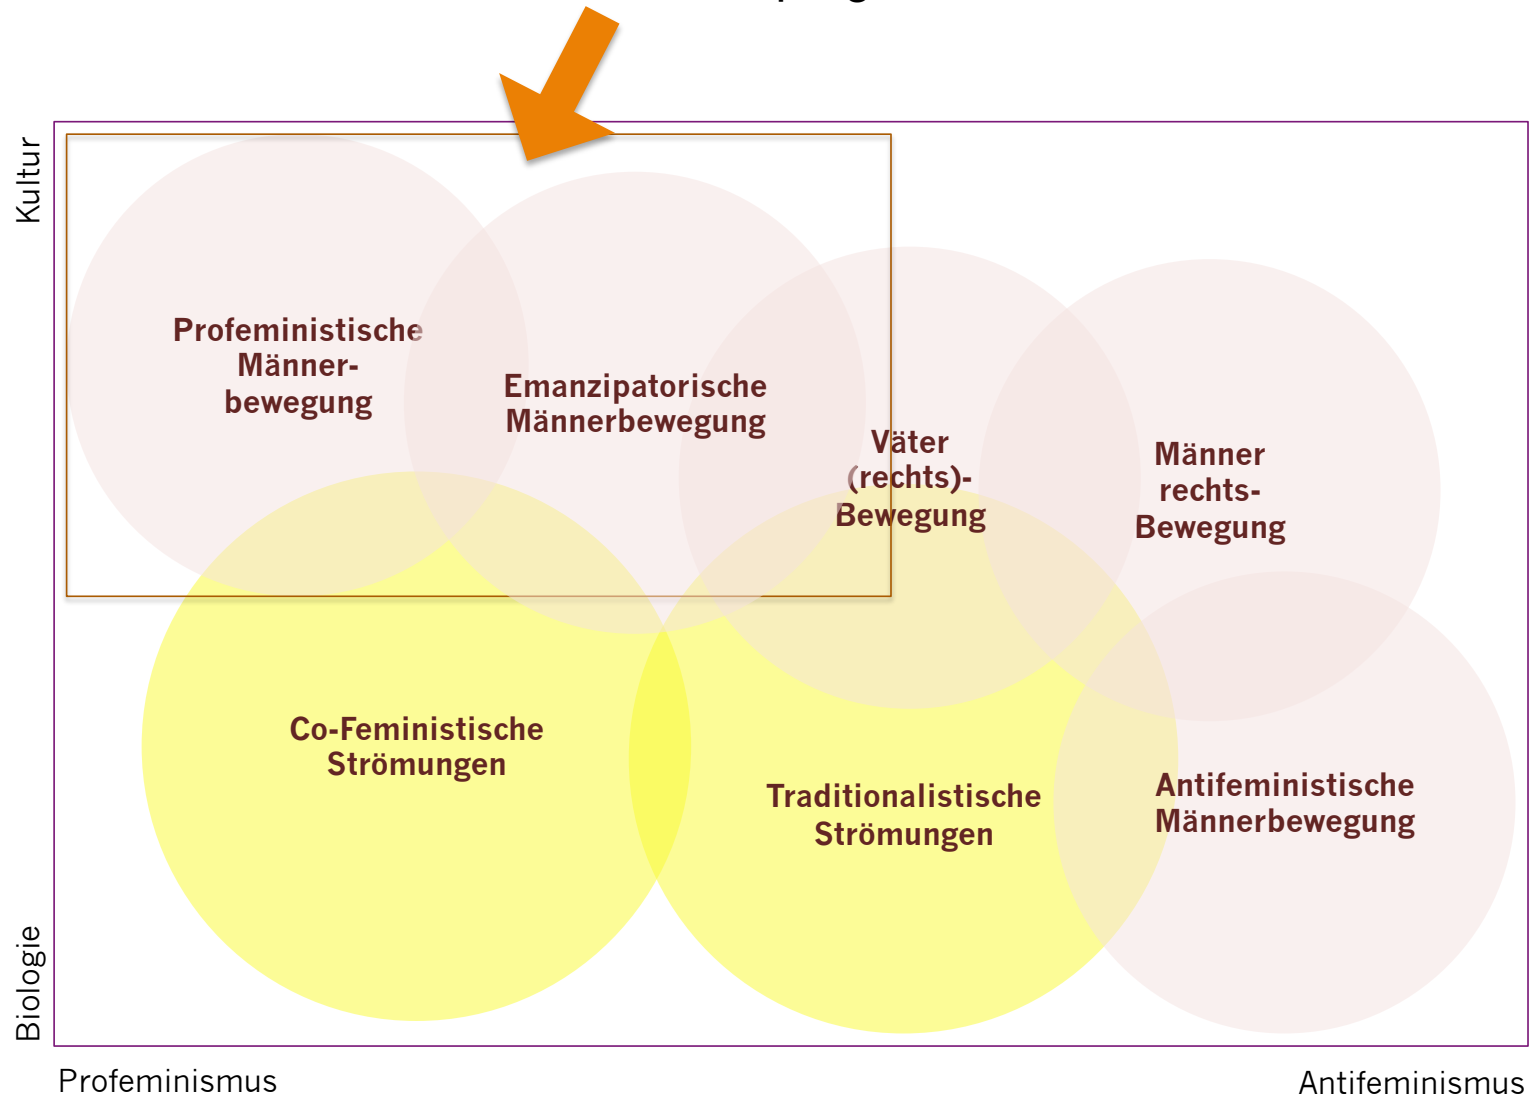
Kultur

Biologie

Profeministische Männerbewegung

Emanzipatorische Männerbewegung

Väter (rechts)-Bewegung

Männer rechts-Bewegung

Co-Feministische Strömungen

Traditionalistische Strömungen

Antifeministische Männerbewegung

Profeminismus

Antifeminismus